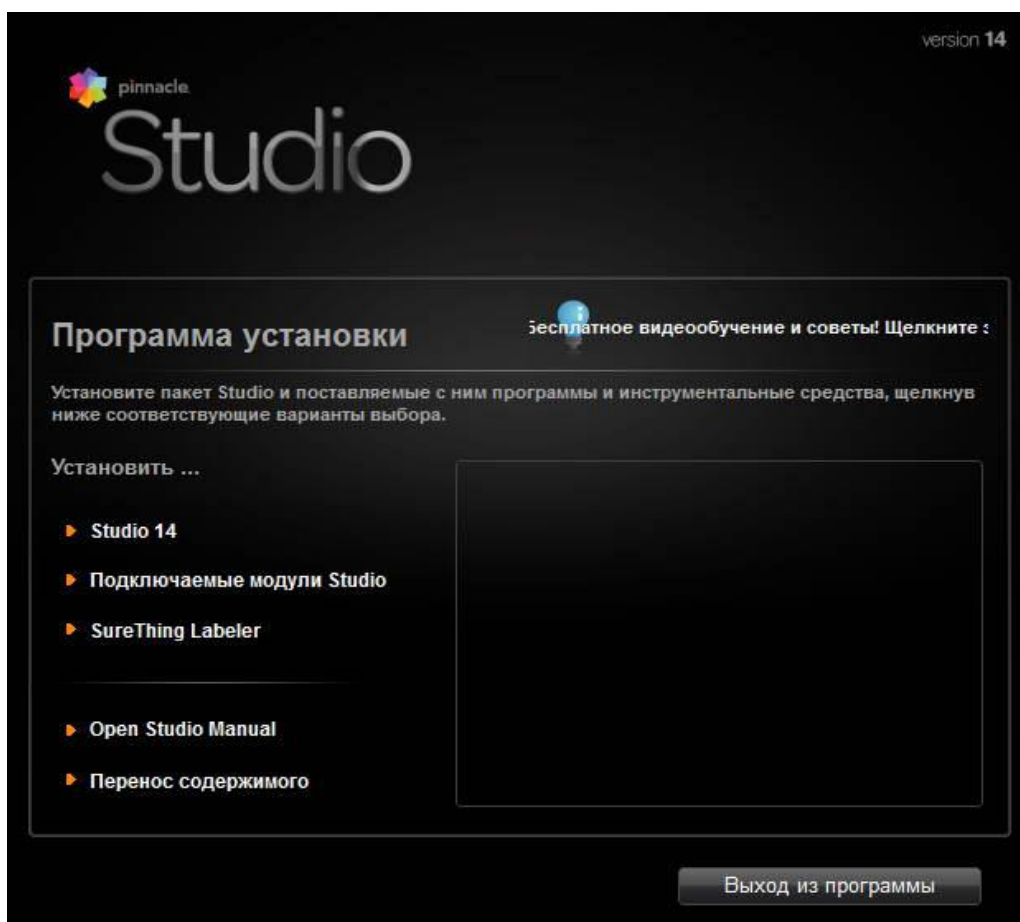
version 14

pinnacle

Studio

Программа установки

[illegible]есплатное видеообучение и советы! Щелкните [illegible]

Установите пакет Studio и поставляемые с ним программы и инструментальные средства, щелкнув ниже соответствующие варианты выбора.

Установить ...

Studio 14

Подключаемые модули Studio

SureThing Labeler

Open Studio Manual

Перенос содержимого

Выход из программы